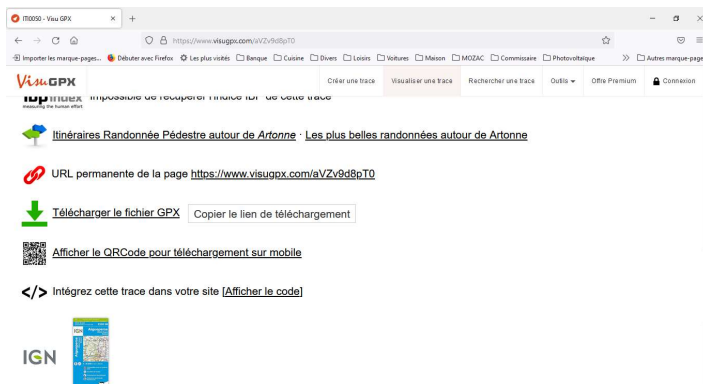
IT0050 - Visu GPX × +

← → C ⌂ https://www.visugpx.com/aVZv9d8pT0

Importer les marque-pages... Débuter avec Firefox Les plus visités Banque Cuisine Divers Loisirs Voitures Maison MOZAC Commissaire Photovoltaïque » Autres marque-pages

VisuGPX Créer une trace Visualiser une trace Rechercher une trace Outils Offre Premium Connexion

IBP index measuring the human effort Impossible de récupérer l'indice IBP de cette trace

Itinéraires Randonnée Pédestre autour de *Artonne* · Les plus belles randonnées autour de Artonne

URL permanente de la page https://www.visugpx.com/aVZv9d8pT0

Télécharger le fichier GPX Copier le lien de téléchargement

Afficher le QRCode pour téléchargement sur mobile

</> Intégrez cette trace dans votre site [Afficher le code]

IGN